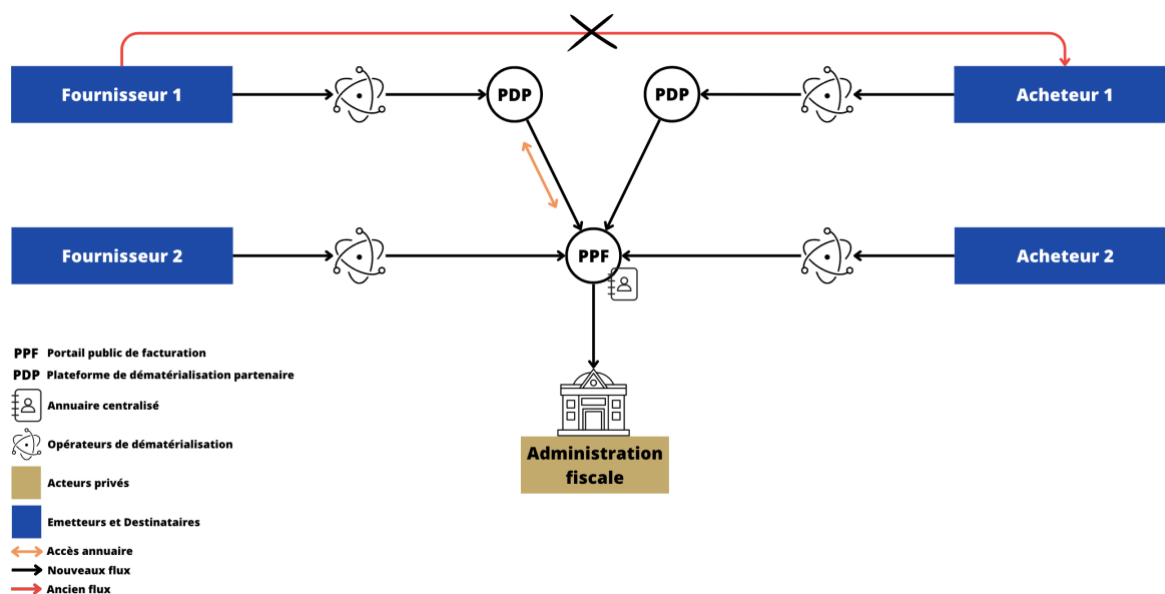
Fournisseur 1

PDP

PDP

Acheteur 1

Fournisseur 2

PPF

Acheteur 2

Administration fiscale

PPF Portail public de facturation
PDP Plateforme de dématérialisation partenaire
Annuaire centralisé
Opérateurs de dématérialisation
Acteurs privés
Emetteurs et Destinataires
Accès annuaire
Nouveaux flux
Ancien flux